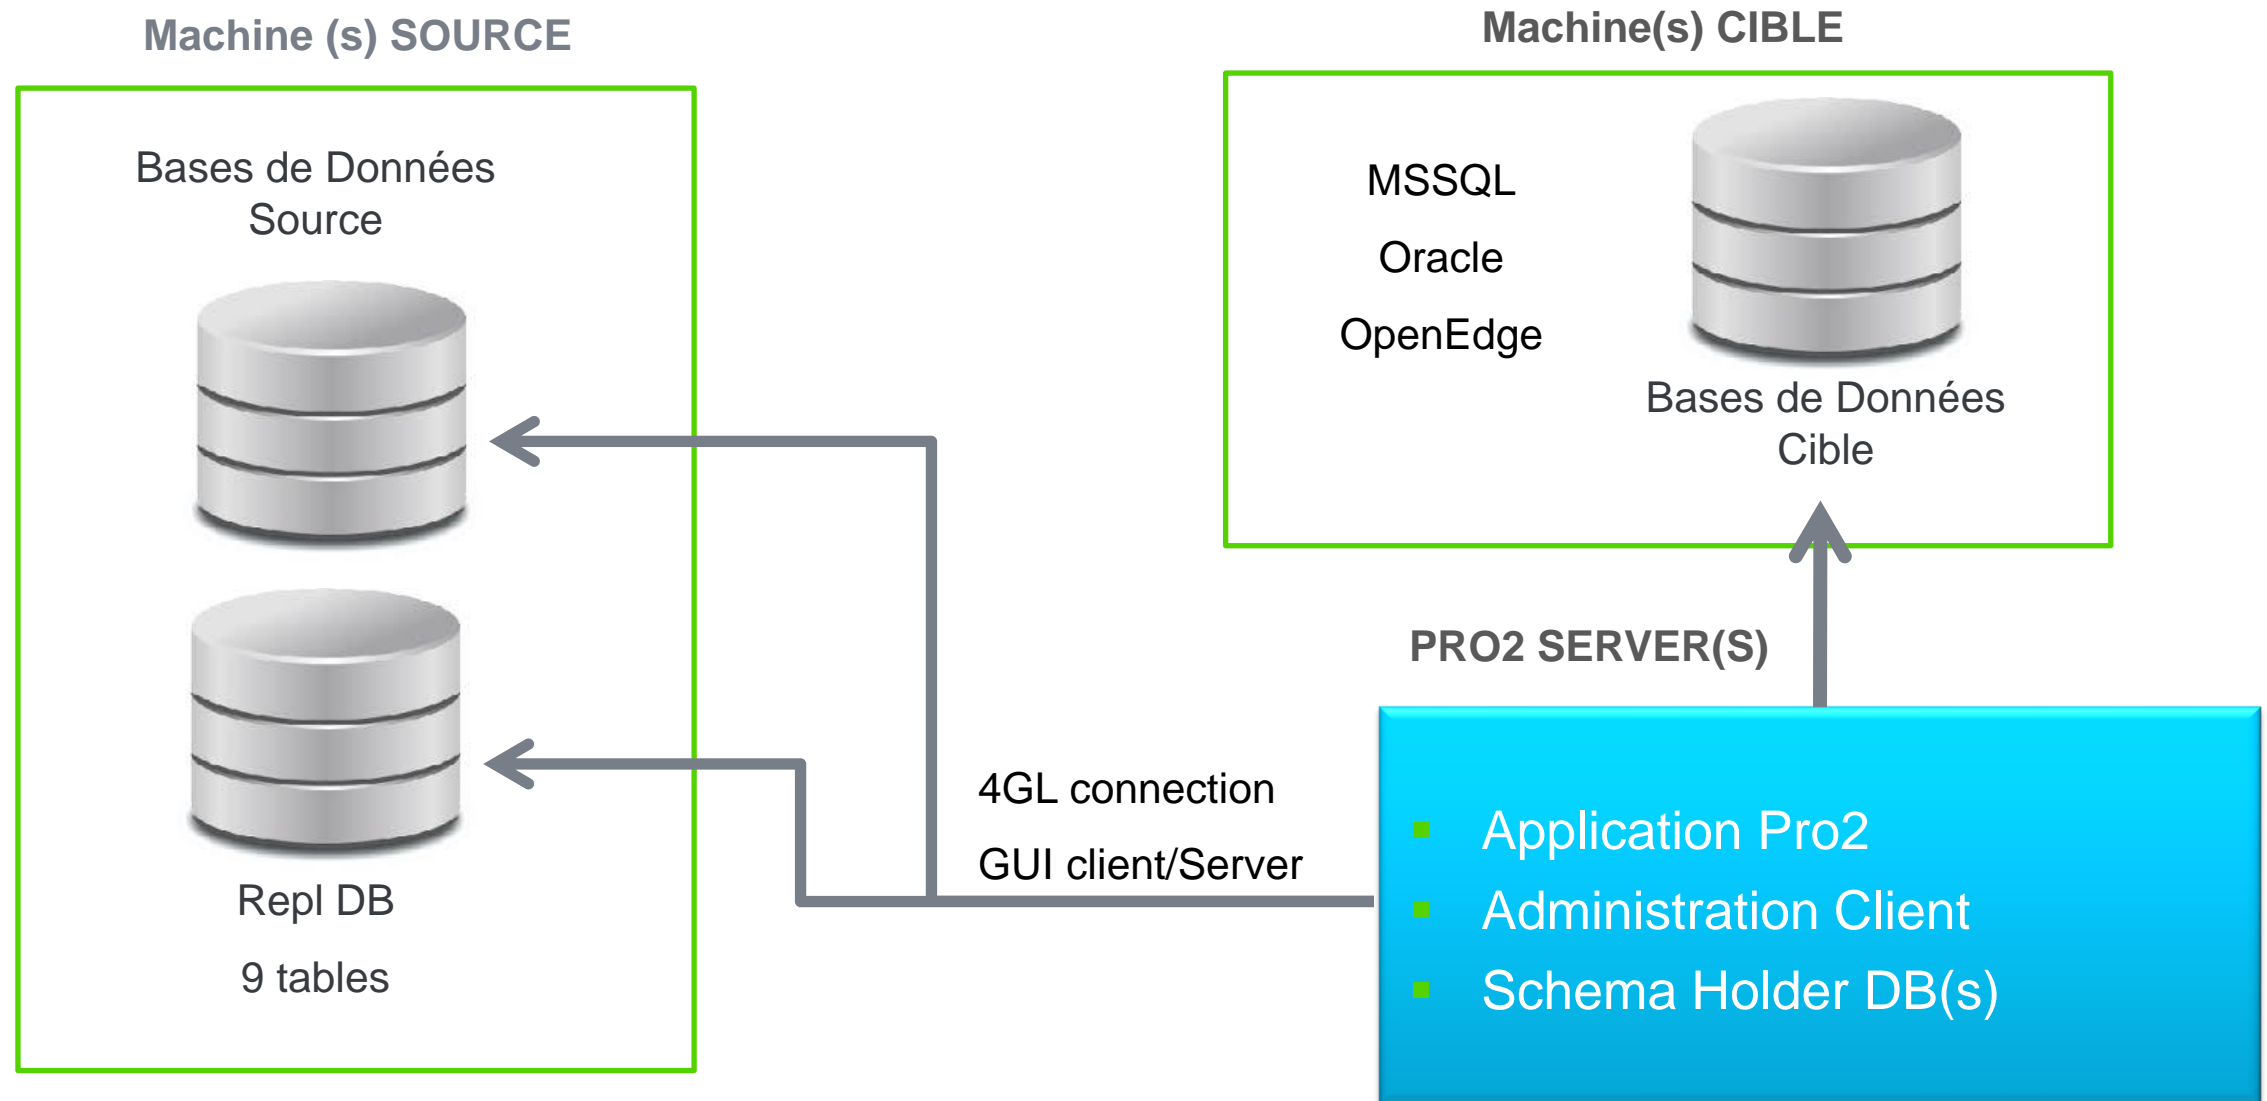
Machine (s) SOURCE

Bases de Données Source

Repl DB

9 tables

Machine(s) CIBLE

MSSQL

Oracle

OpenEdge

Bases de Données Cible

PRO2 SERVER(S)

4GL connection

GUI client/Server

- Application Pro2
- Administration Client
- Schema Holder DB(s)